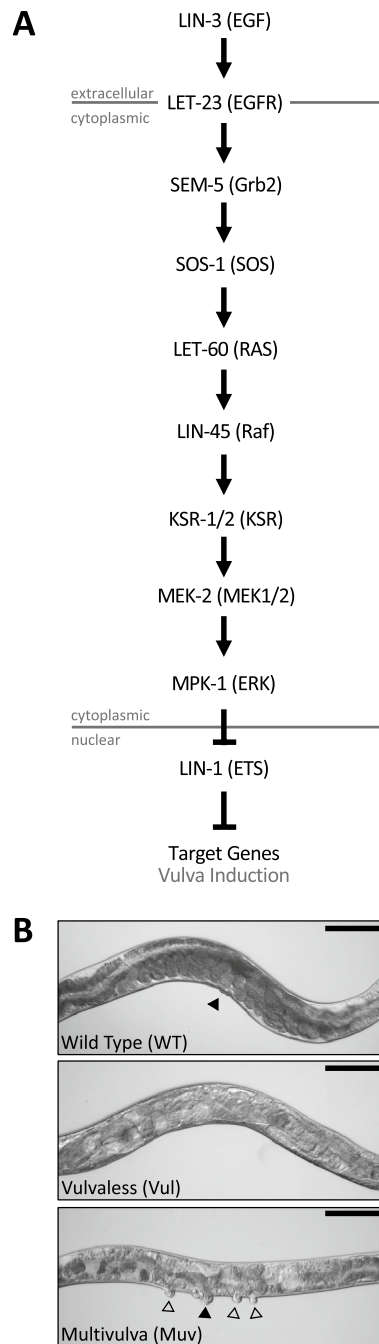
A

LIN-3 (EGF)

extracellular
cytoplasmic

LET-23 (EGFR)

SEM-5 (Grb2)

SOS-1 (SOS)

LET-60 (RAS)

LIN-45 (Raf)

KSR-1/2 (KSR)

MEK-2 (MEK1/2)

MPK-1 (ERK)

cytoplasmic
nuclear

LIN-1 (ETS)

Target Genes
Vulva Induction

B

Wild Type (WT)

Vulvaless (Vul)

Multivulva (Muv)